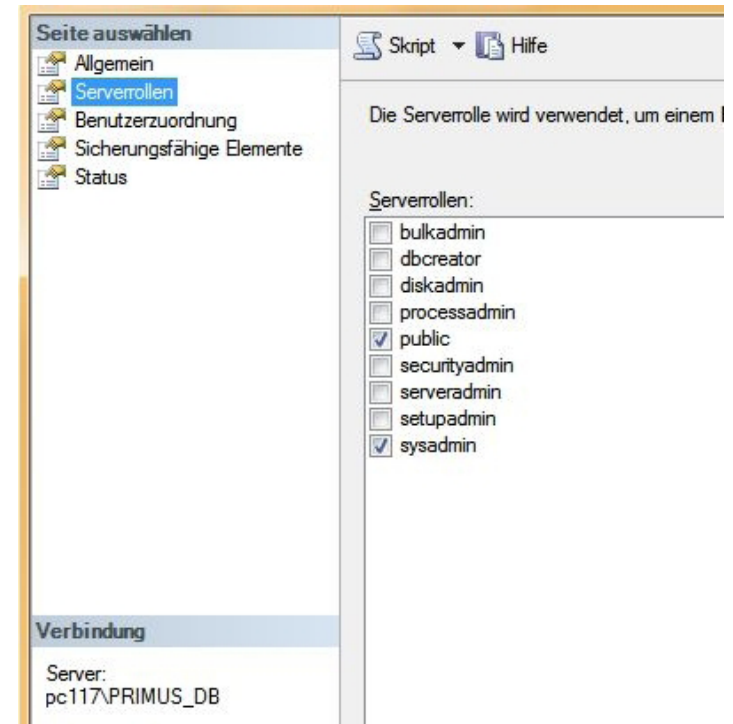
Seite auswählen
Allgemein
Serverrollen
Benutzerzuordnung
Sicherungsfähige Elemente
Status

Skript ▾ Hilfe

Die Serverrolle wird verwendet, um einem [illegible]

Serverrollen:
bulkadmin
dbcreator
diskadmin
processadmin
public
securityadmin
serveradmin
setupadmin
sysadmin

Verbindung

Server:
pc117\PRIMUS_DB